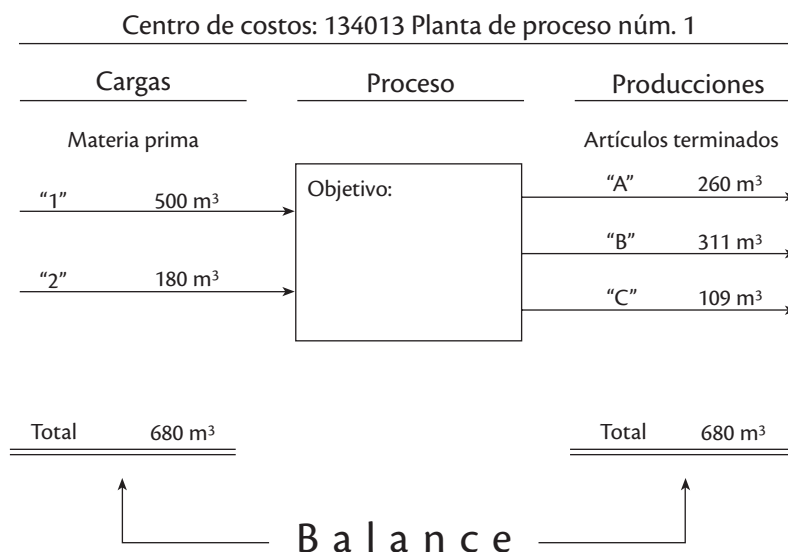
Centro de costos: 134013 Planta de proceso núm. 1

Cargas

Materia prima

“1” 500 m$^3$

“2” 180 m$^3$

Total 680 m$^3$

Proceso

Objetivo:

Producciones

Artículos terminados

“A” 260 m$^3$

“B” 311 m$^3$

“C” 109 m$^3$

Total 680 m$^3$

Balance